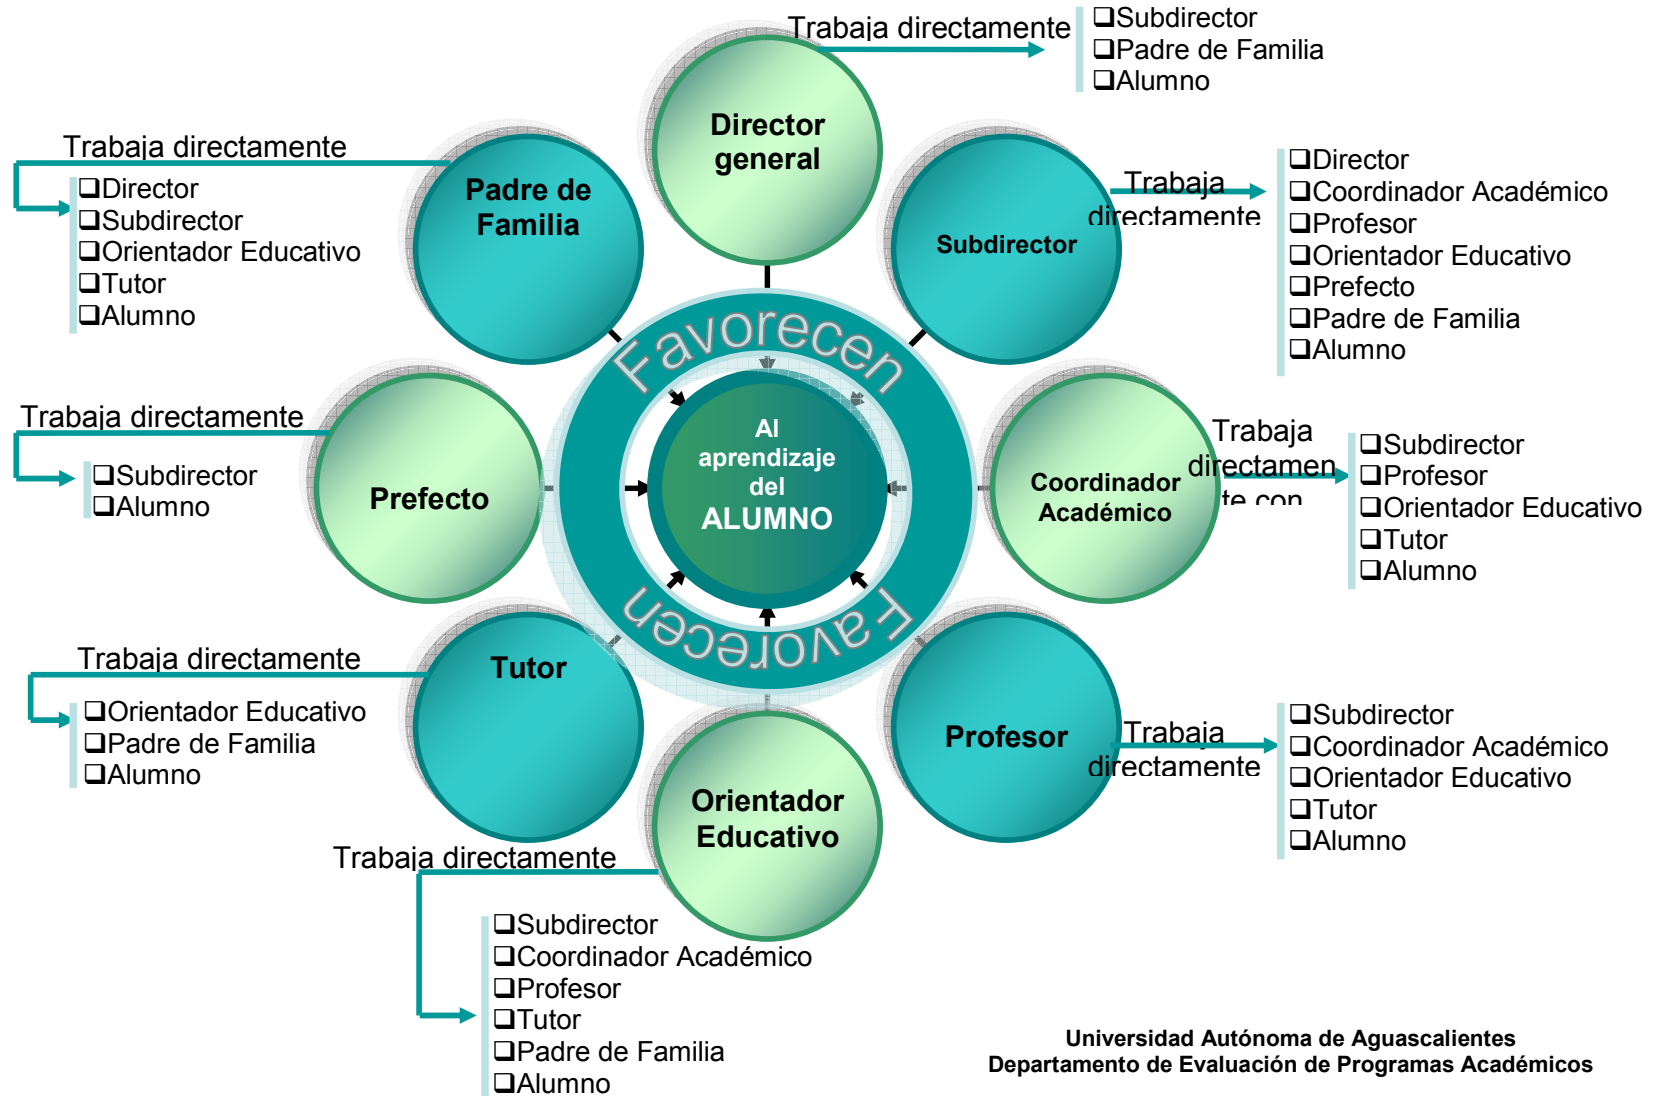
Director general

Trabaja directamente

❑Subdirector
❑Padre de Familia
❑Alumno

Padre de Familia

Trabaja directamente

❑Director
❑Subdirector
❑Orientador Educativo
❑Tutor
❑Alumno

Subdirector

Trabaja directamente

❑Director
❑Coordinador Académico
❑Profesor
❑Orientador Educativo
❑Prefecto
❑Padre de Familia
❑Alumno

Favorecen

Al aprendizaje del ALUMNO

Favorecen

Prefecto

Trabaja directamente

❑Subdirector
❑Alumno

Coordinador Académico

Trabaja directamente con

❑Subdirector
❑Profesor
❑Orientador Educativo
❑Tutor
❑Alumno

Tutor

Trabaja directamente

❑Orientador Educativo
❑Padre de Familia
❑Alumno

Profesor

Trabaja directamente

❑Subdirector
❑Coordinador Académico
❑Orientador Educativo
❑Tutor
❑Alumno

Orientador Educativo

Trabaja directamente

❑Subdirector
❑Coordinador Académico
❑Profesor
❑Tutor
❑Padre de Familia
❑Alumno

Universidad Autónoma de Aguascalientes
Departamento de Evaluación de Programas Académicos